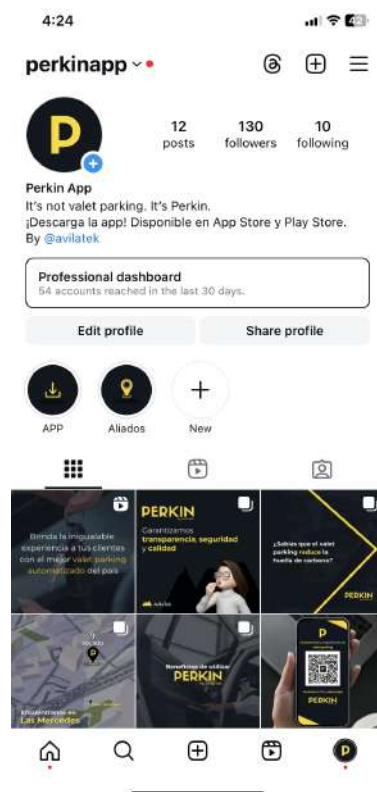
4:24

42

perkinapp

P

12 posts

130 followers

10 following

Perkin App
It's not valet parking. It's Perkin.
¡Descarga la app! Disponible en App Store y Play Store.
By @avilatek

Professional dashboard
54 accounts reached in the last 30 days.

Edit profile

Share profile

APP

Aliados

New

Brinda la inigualable experiencia a tus clientes con el mejor valet parking automatizado del país

PERKIN
Garantizamos transparencia, seguridad y calidad

¿Sabías que el valet parking reduce la huella de carbono?

PERKIN

Encuéntranos en Las Mercedes

Beneficios de utilizar PERKIN

P

PERKIN

P